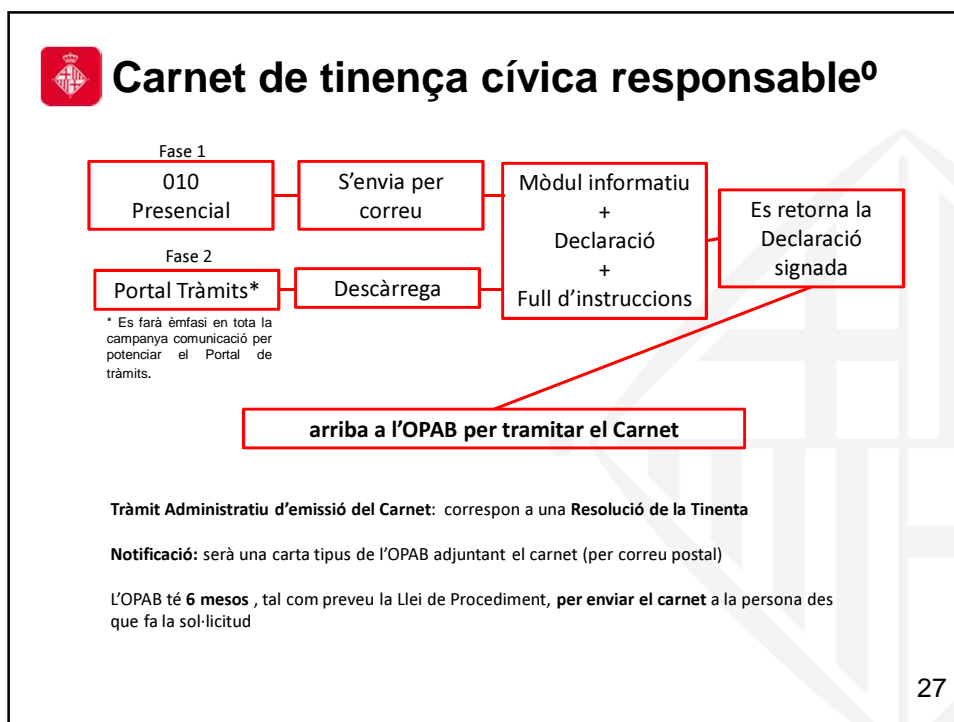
Carnet de tinença cívica responsable⁰

Fase 1

010 Presencial

S'envia per correu

Mòdul informatiu + Declaració + Full d'instruccions

Es retorna la Declaració signada

Fase 2

Portal Tràmits*

Descàrrega

* Es farà èmfasi en tota la campanya comunicació per potenciar el Portal de tràmits.

arriba a l'OPAB per tramitar el Carnet

Tràmit Administratiu d'emissió del Carnet: correspon a una Resolució de la Tinenta

Notificació: serà una carta tipus de l'OPAB adjuntant el carnet (per correu postal)

L'OPAB té 6 mesos , tal com preveu la Llei de Procediment, per enviar el carnet a la persona des que fa la sol·licitud

27